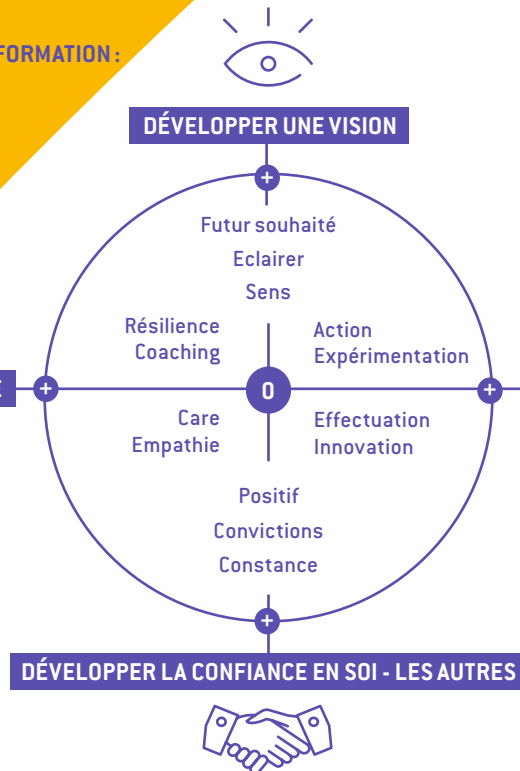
FORMATION :

DÉVELOPPER UNE VISION

+

Futur souhaité
Eclairer
Sens

Résilience
Coaching

Action
Expérimentation

+

0

+

Care
Empathie

Effectuation
Innovation

Positif
Convictions
Constance

+

DÉVELOPPER LA CONFIANCE EN SOI - LES AUTRES